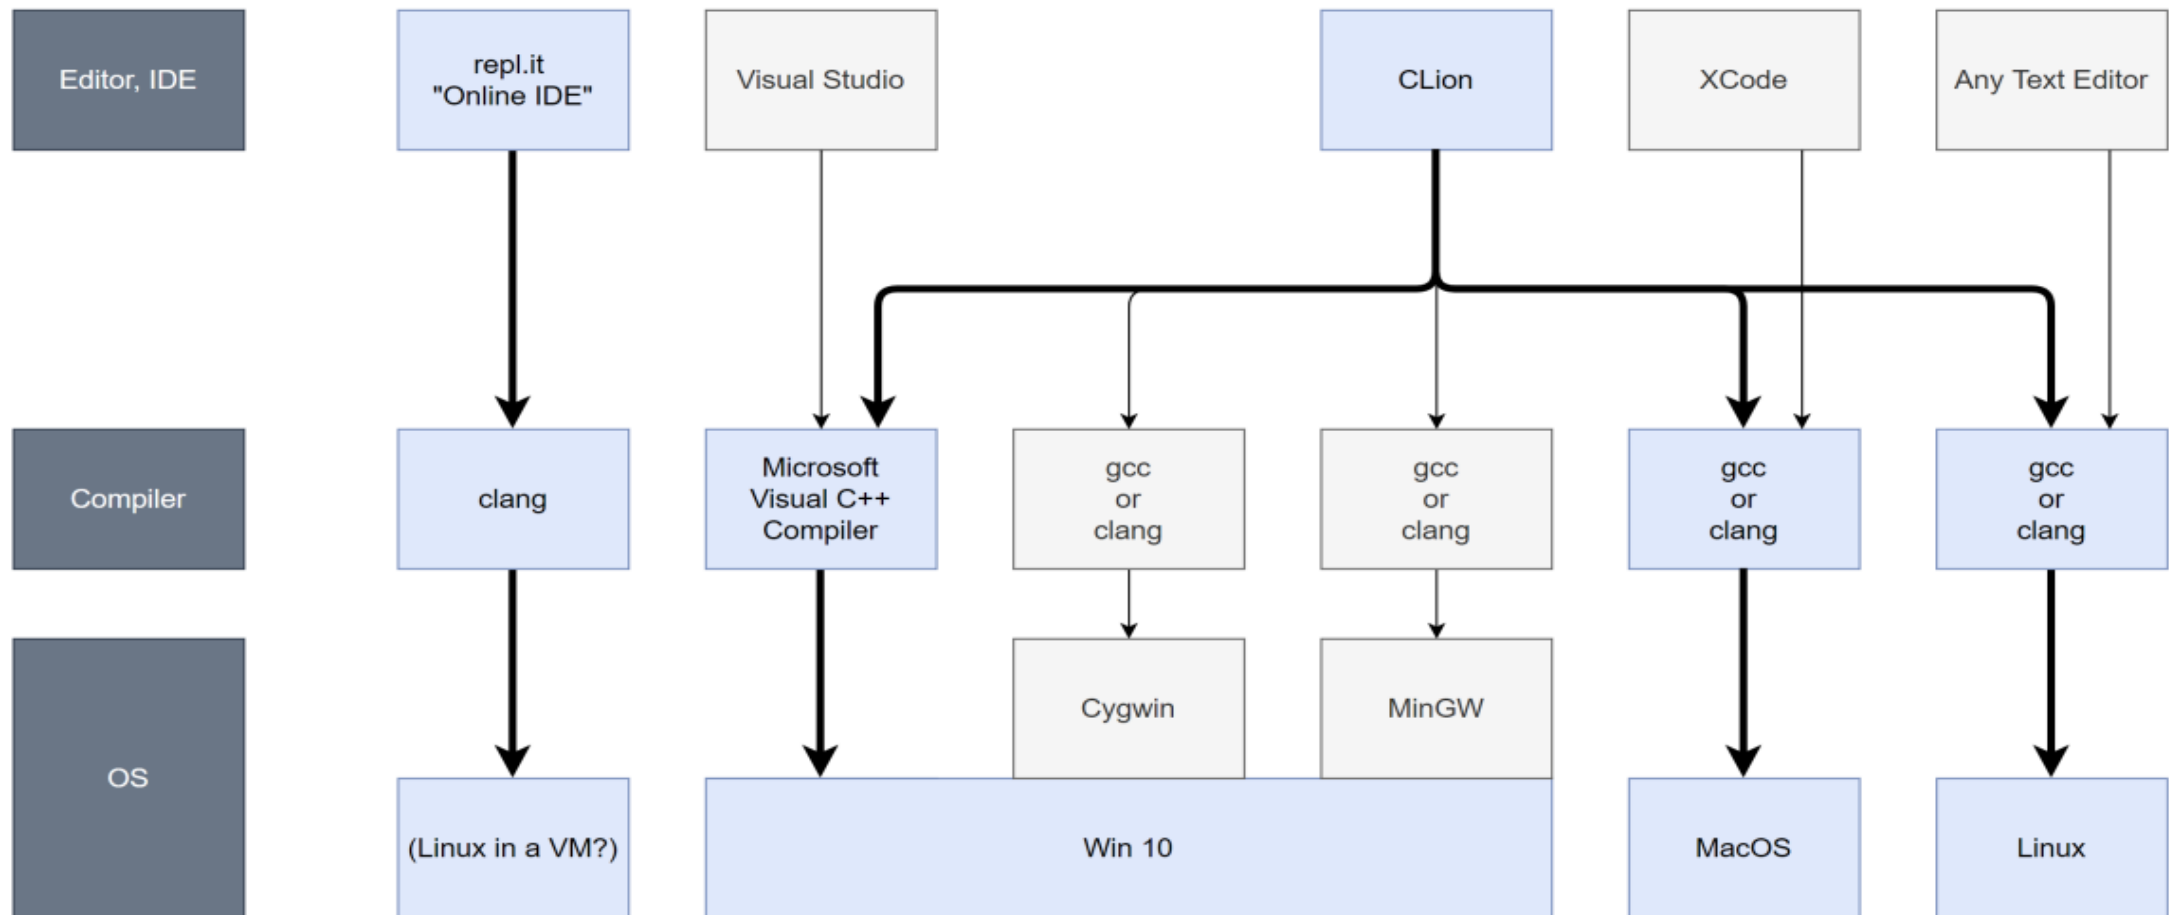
Editor, IDE

repl.it "Online IDE"

Visual Studio

CLion

XCode

Any Text Editor

Compiler

clang

Microsoft Visual C++ Compiler

gcc or clang

gcc or clang

gcc or clang

gcc or clang

Cygwin

MinGW

OS

(Linux in a VM?)

Win 10

MacOS

Linux